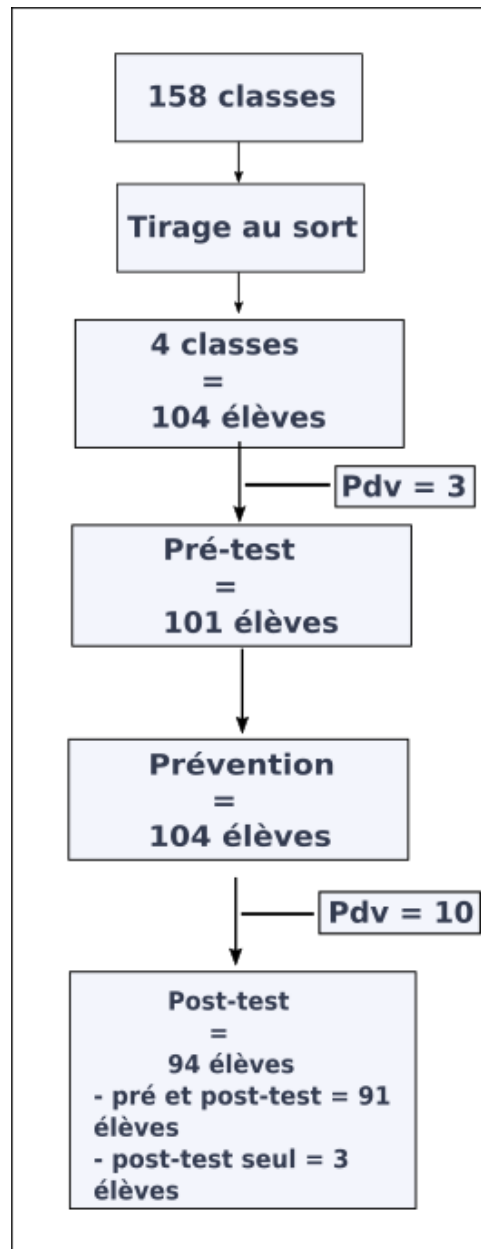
158 classes

Tirage au sort

4 classes
=
104 élèves

Pdv = 3

Pré-test
=
101 élèves

Prévention
=
104 élèves

Pdv = 10

Post-test
=
94 élèves
- pré et post-test = 91 élèves
- post-test seul = 3 élèves